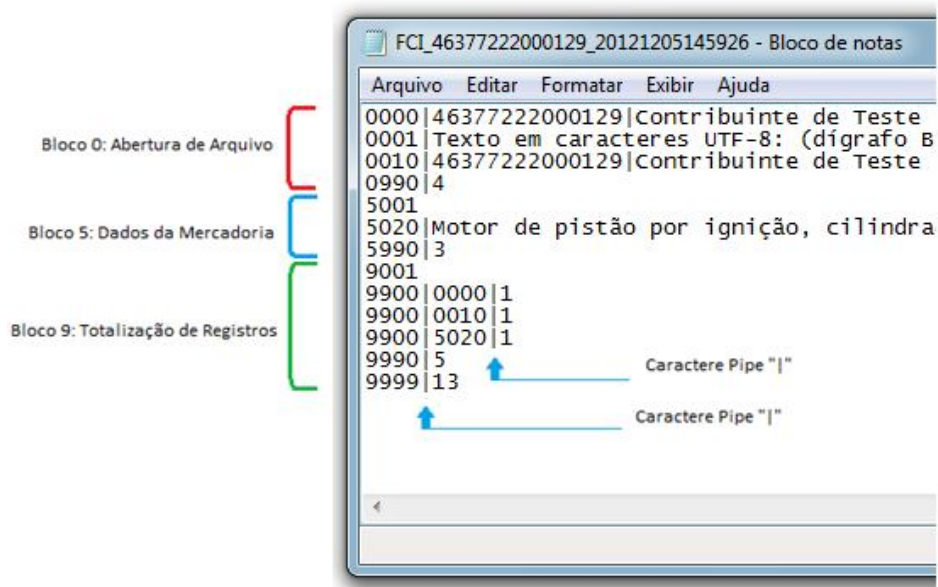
FCI_46377222000129_20121205145926 - Bloco de notas

Arquivo Editar Formatar Exibir Ajuda

Bloco 0: Abertura de Arquivo

Bloco 5: Dados da Mercadoria

Bloco 9: Totalização de Registros

0000|46377222000129|Contribuinte de Teste
0001|Texto em caracteres UTF-8: (dígrafo B
0010|46377222000129|Contribuinte de Teste
0990|4
5001
5020|Motor de pistão por ignição, cilindra
5990|3
9001
9900|0000|1
9900|0010|1
9900|5020|1
9990|5
9999|13

Caractere Pipe "|"

Caractere Pipe "|"